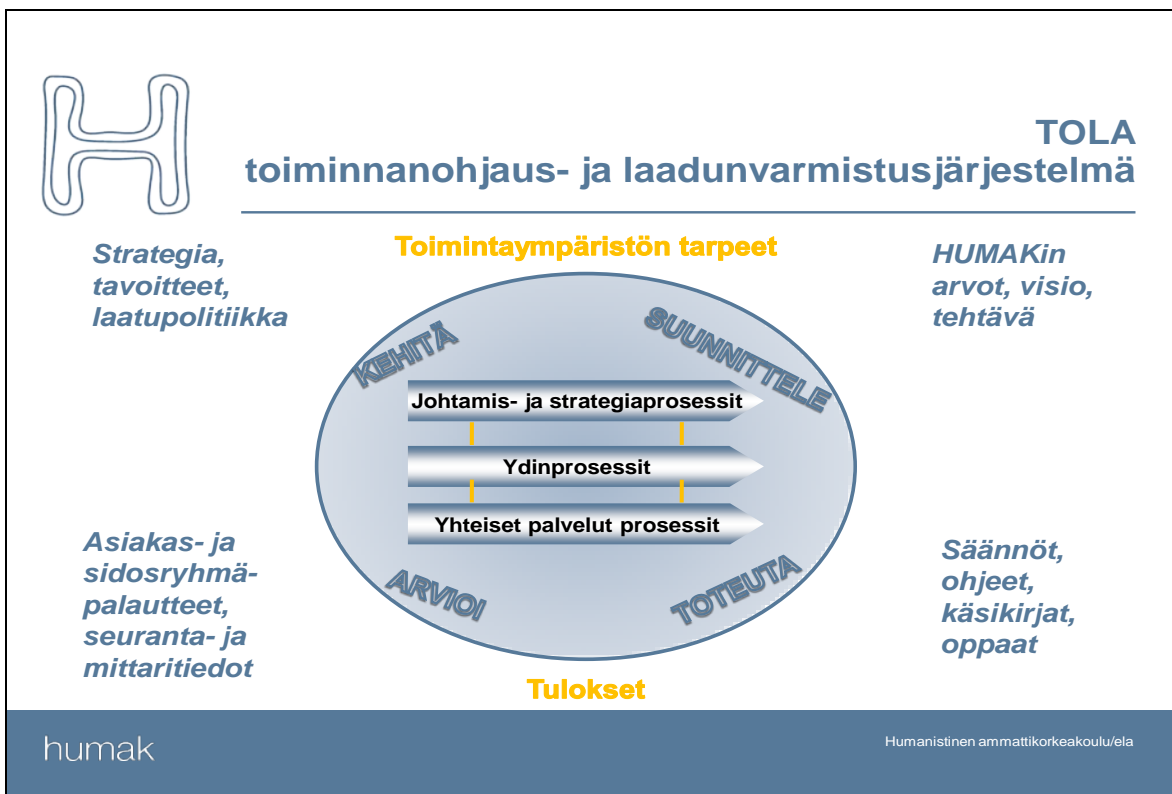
TOLA
toiminnanohjaus- ja laadunvarmistusjärjestelmä

Strategia, tavoitteet, laatupolitiikka

Toimintaympäristön tarpeet

HUMAKin arvot, visio, tehtävä

KEHITÄ

SUUNNITTELE

Johtamis- ja strategiaprosessit

Ydinprosessit

Yhteiset palvelut prosessit

ARVIOI

TOTEUTA

Asiakas- ja sidosryhmäpalautteet, seuranta- ja mittaritiedot

Säännöt, ohjeet, käsikirjat, oppaat

Tulokset

humak

Humanistinen ammattikorkeakoulu/ela